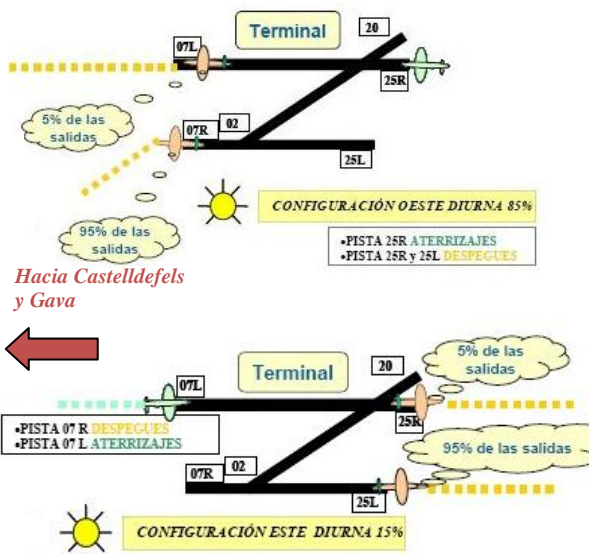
Terminal

20

07L

25R

5% de las salidas

07R

02

25L

95% de las salidas

CONFIGURACIÓN OESTE DIURNA 85%

•PISTA 25R ATERRIZAJES
•PISTA 25R y 25L DESPEGUES

Hacia Castelldefels y Gava

Terminal

20

5% de las salidas

07L

•PISTA 07 R DESPEGUES
•PISTA 07 L ATERRIZAJES

25R

95% de las salidas

07R

02

25L

CONFIGURACIÓN ESTE DIURNA 15%